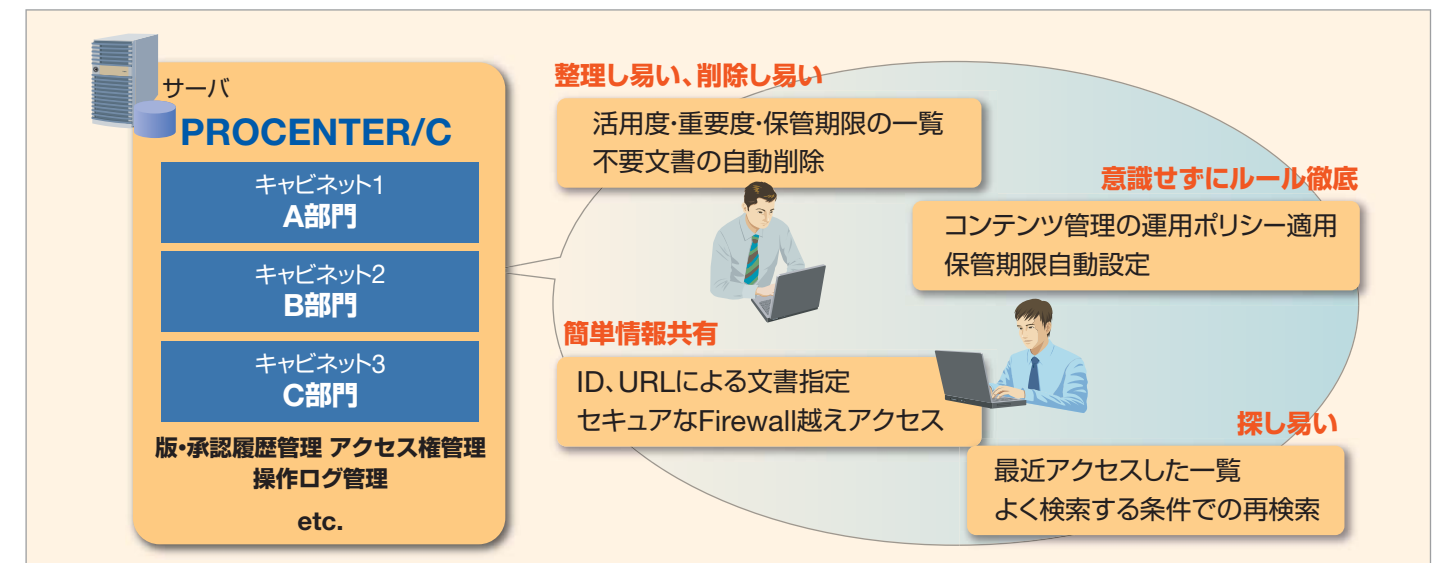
サーバ
PROCENTER/C

キャビネット1
A部門

キャビネット2
B部門

キャビネット3
C部門

版・承認履歴管理 アクセス権管理
操作ログ管理

etc.

整理し易い、削除し易い
活用度・重要度・保管期限の一覧
不要文書の自動削除

意識せずにルール徹底
コンテンツ管理の運用ポリシー適用
保管期限自動設定

簡単情報共有
ID、URLによる文書指定
セキュアなFirewall越えアクセス

探し易い
最近アクセスした一覧
よく検索する条件での再検索